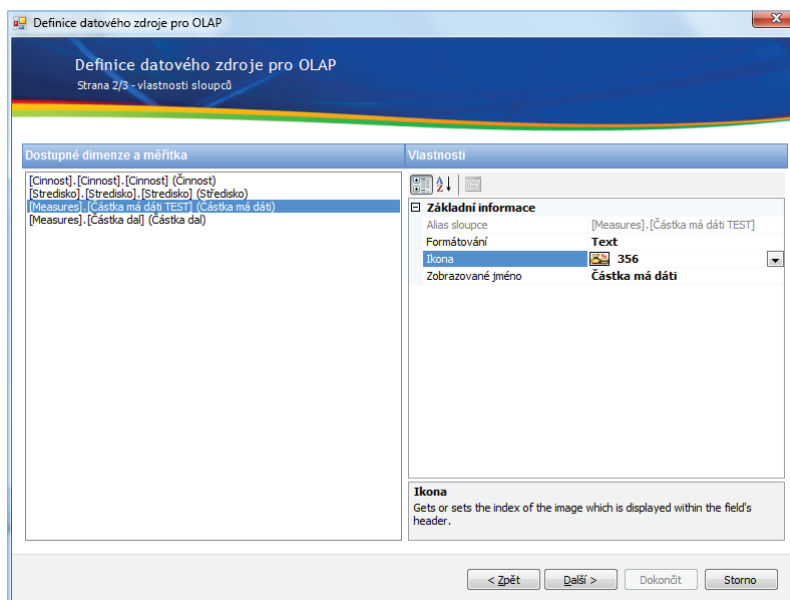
Definice datového zdroje pro OLAP

Definice datového zdroje pro OLAP
Strana 2/3 - vlastnosti sloupců

Dostupné dimenze a měřítka

[Cinnost].[Cinnost].[Cinnost] (Činnost)
[Stredisko].[Stredisko].[Stredisko] (Středisko)
[Measures].[Částka má dáti TEST] (Částka má dáti)
[Measures].[Částka dal] (Částka dal)

Vlastnosti

Základní informace

| | |
|---|---|
| Alias sloupce | [Measures].[Částka má dáti TEST] |
| Formátování | Text |
| Ikona | 356 |
| Zobrazované jméno | Částka má dáti |

Ikona
Gets or sets the index of the image which is displayed within the field's header.

< Zpět | Další > | Dokončit | Storno